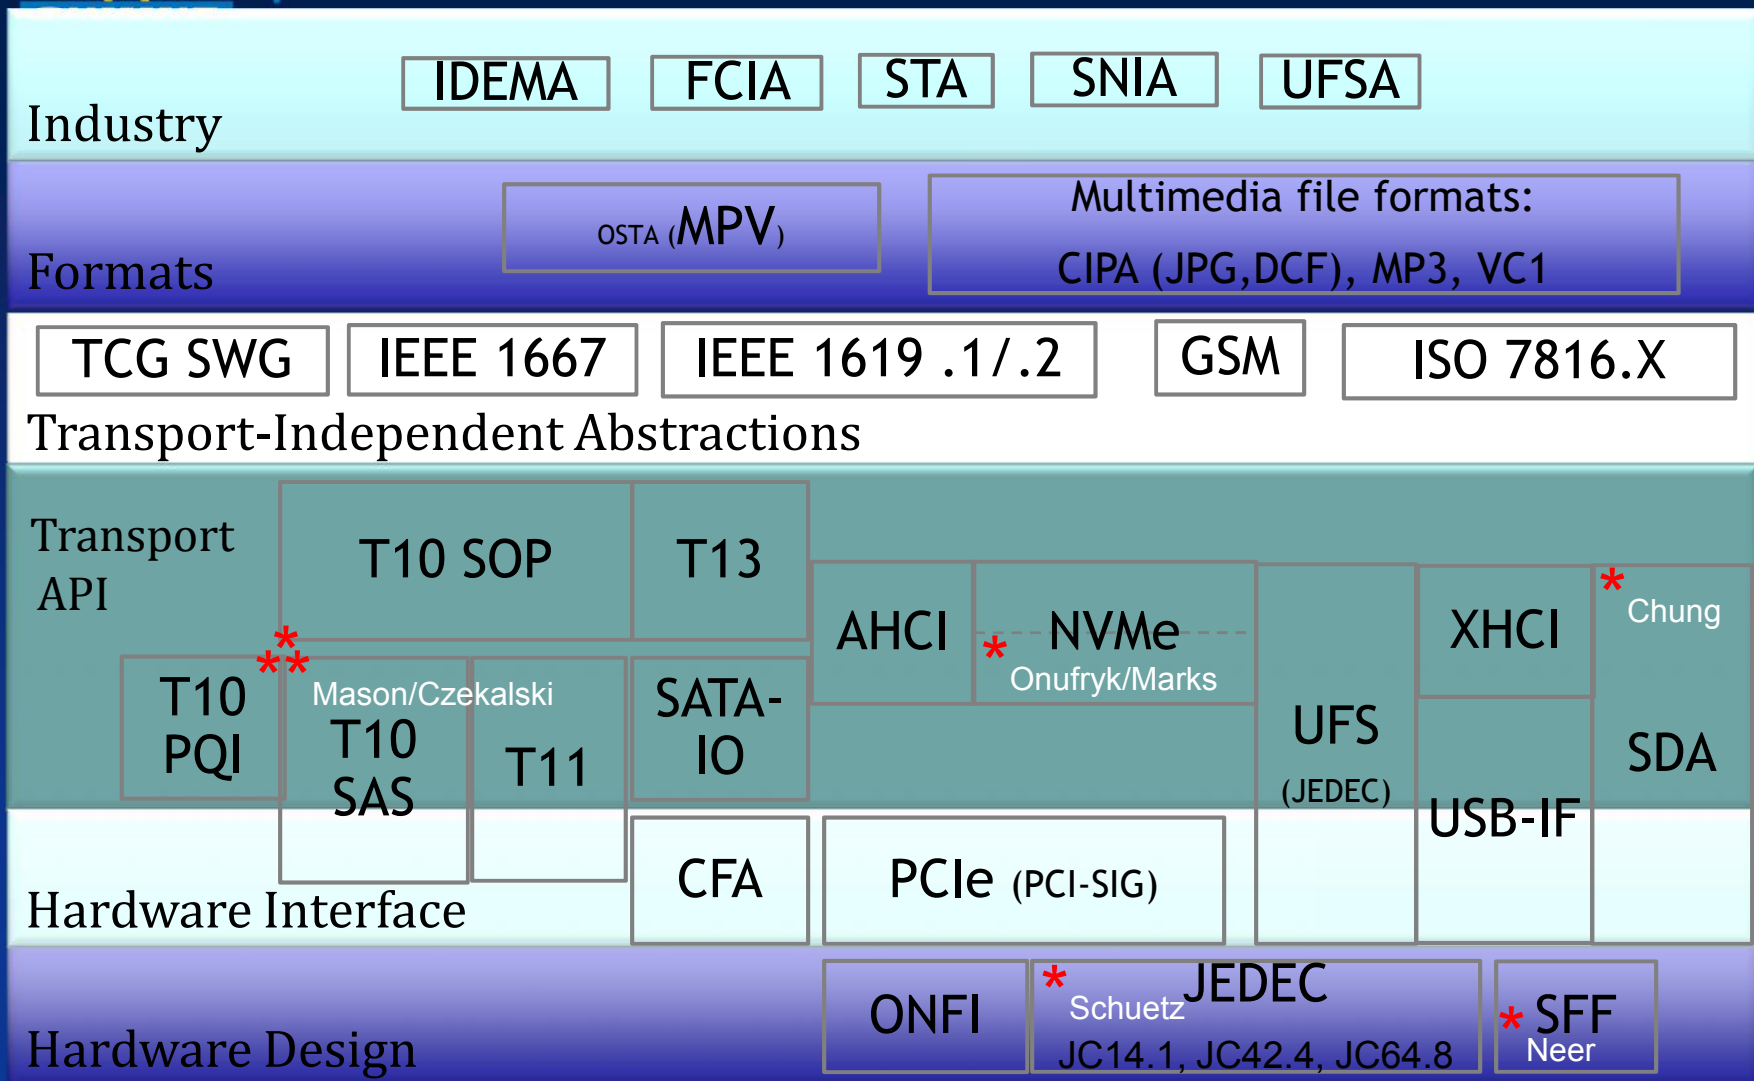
IDEMA FCIA STA SNIA UFSA

Industry

OSTA (MPV)

Multimedia file formats:

CIPA (JPG,DCF), MP3, VC1

Formats

TCG SWG IEEE 1667 IEEE 1619 .1/.2 GSM ISO 7816.X

Transport-Independent Abstractions

Transport API

T10 SOP

T13

AHCI

* NVMe
Onufryk/Marks

UFS (JEDEC)

XHCI

* Chung

SDA

T10 PQI

** Mason/Czekalski
T10 SAS

T11

SATA-IO

USB-IF

CFA

PCIe (PCI-SIG)

Hardware Interface

ONFI

* Schuetz JEDEC
JC14.1, JC42.4, JC64.8

* SFF
Neer

Hardware Design